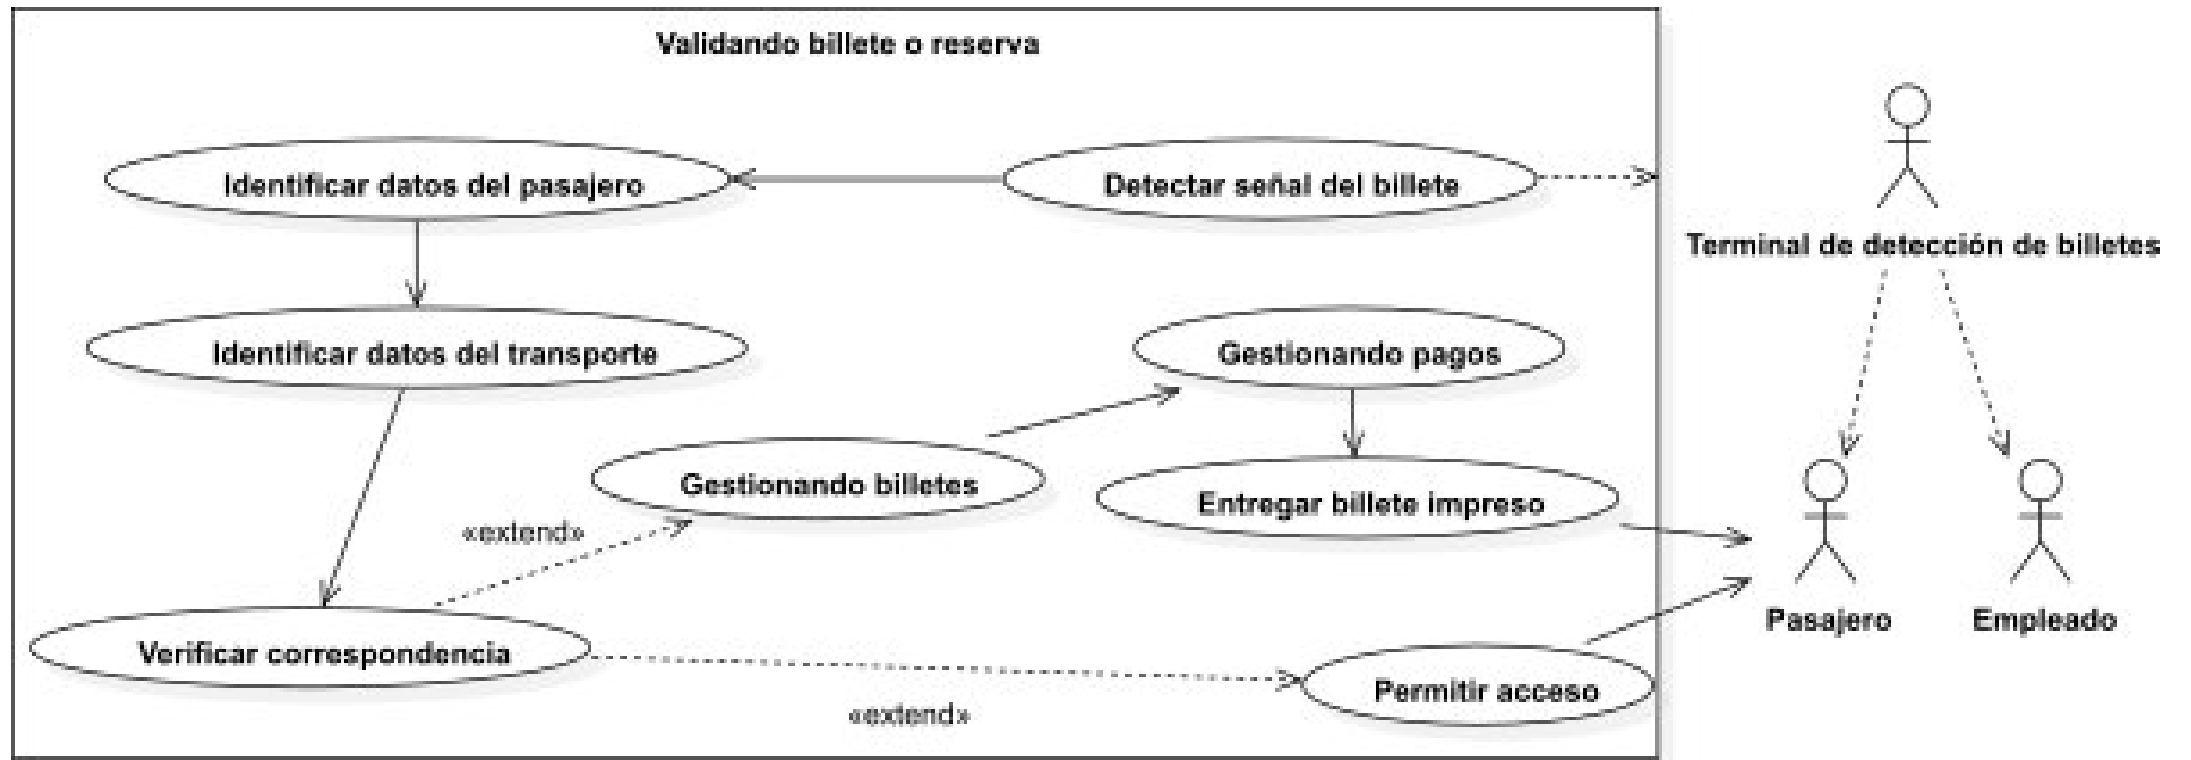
Validando billete o reserva

Identificar datos del pasajero

Detectar señal del billete

Terminal de detección de billetes

Identificar datos del transporte

Gestionando pagos

Gestionando billetes

Entregar billete impreso

«extend»

Verificar correspondencia

Permitir acceso

«extend»

Pasajero

Empleado